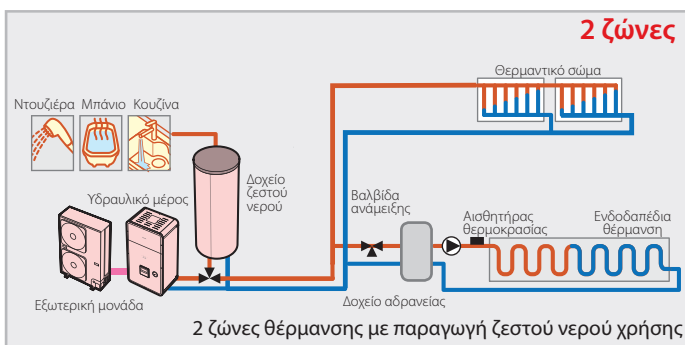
2 ζώνες

Θερμαντικό σώμα

Ντουζιέρα Μπάνιο Κουζίνα

Δοχείο ζεστού νερού

Υδραυλικό μέρος

Βαλβίδα ανάμειξης

Αισθητήρας θερμοκρασίας

Ενδοδαπέδια θέρμανση

Εξωτερική μονάδα

Δοχείο αδρανείας

2 ζώνες θέρμανσης με παραγωγή ζεστού νερού χρήσης